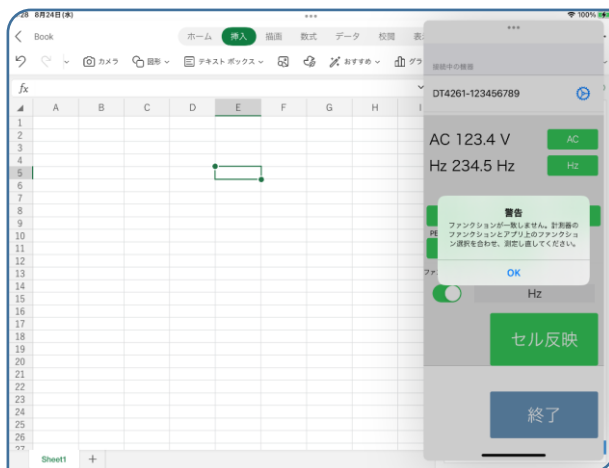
28 8月24日(木)
100%

Book
ホーム 挿入 描画 数式 データ 校閲 表
カメラ 図形 テキスト ボックス おすすめ グラ

fx

| | A | B | C | D | E | F | G | H |
|---|---|---|---|---|---|---|---|---|
| 1 | | | | | | | | |
| 2 | | | | | | | | |
| 3 | | | | | | | | |
| 4 | | | | | | | | |
| 5 | | | | | | | | |
| 6 | | | | | | | | |
| 7 | | | | | | | | |
| 8 | | | | | | | | |
| 9 | | | | | | | | |
| 10 | | | | | | | | |
| 11 | | | | | | | | |
| 12 | | | | | | | | |
| 13 | | | | | | | | |
| 14 | | | | | | | | |
| 15 | | | | | | | | |
| 16 | | | | | | | | |
| 17 | | | | | | | | |
| 18 | | | | | | | | |
| 19 | | | | | | | | |
| 20 | | | | | | | | |
| 21 | | | | | | | | |
| 22 | | | | | | | | |
| 23 | | | | | | | | |
| 24 | | | | | | | | |
| 25 | | | | | | | | |
| 26 | | | | | | | | |

Sheet1 +

接続中の機器
DT4261-123456789

AC 123.4 V
AC
Hz 234.5 Hz
Hz

警告
ファンクションが一致しません。計測器のファンクションとアプリ上のファンクション選択を合わせ、測定し直してください。
OK

PE
ファ
Hz
セル反映
終了